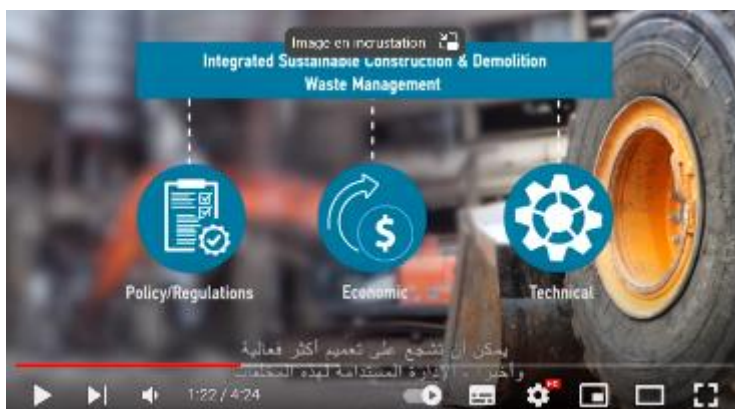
Image en incrustation

Integrated Sustainable Construction & Demolition Waste Management

Policy/Regulations

Economic

Technical

يمكن أن تشجع على تصميم أكثر فعالية
وأخيرا ، الإدارة المستدامة لهذه المخلفات

1:22 / 4:24

HD